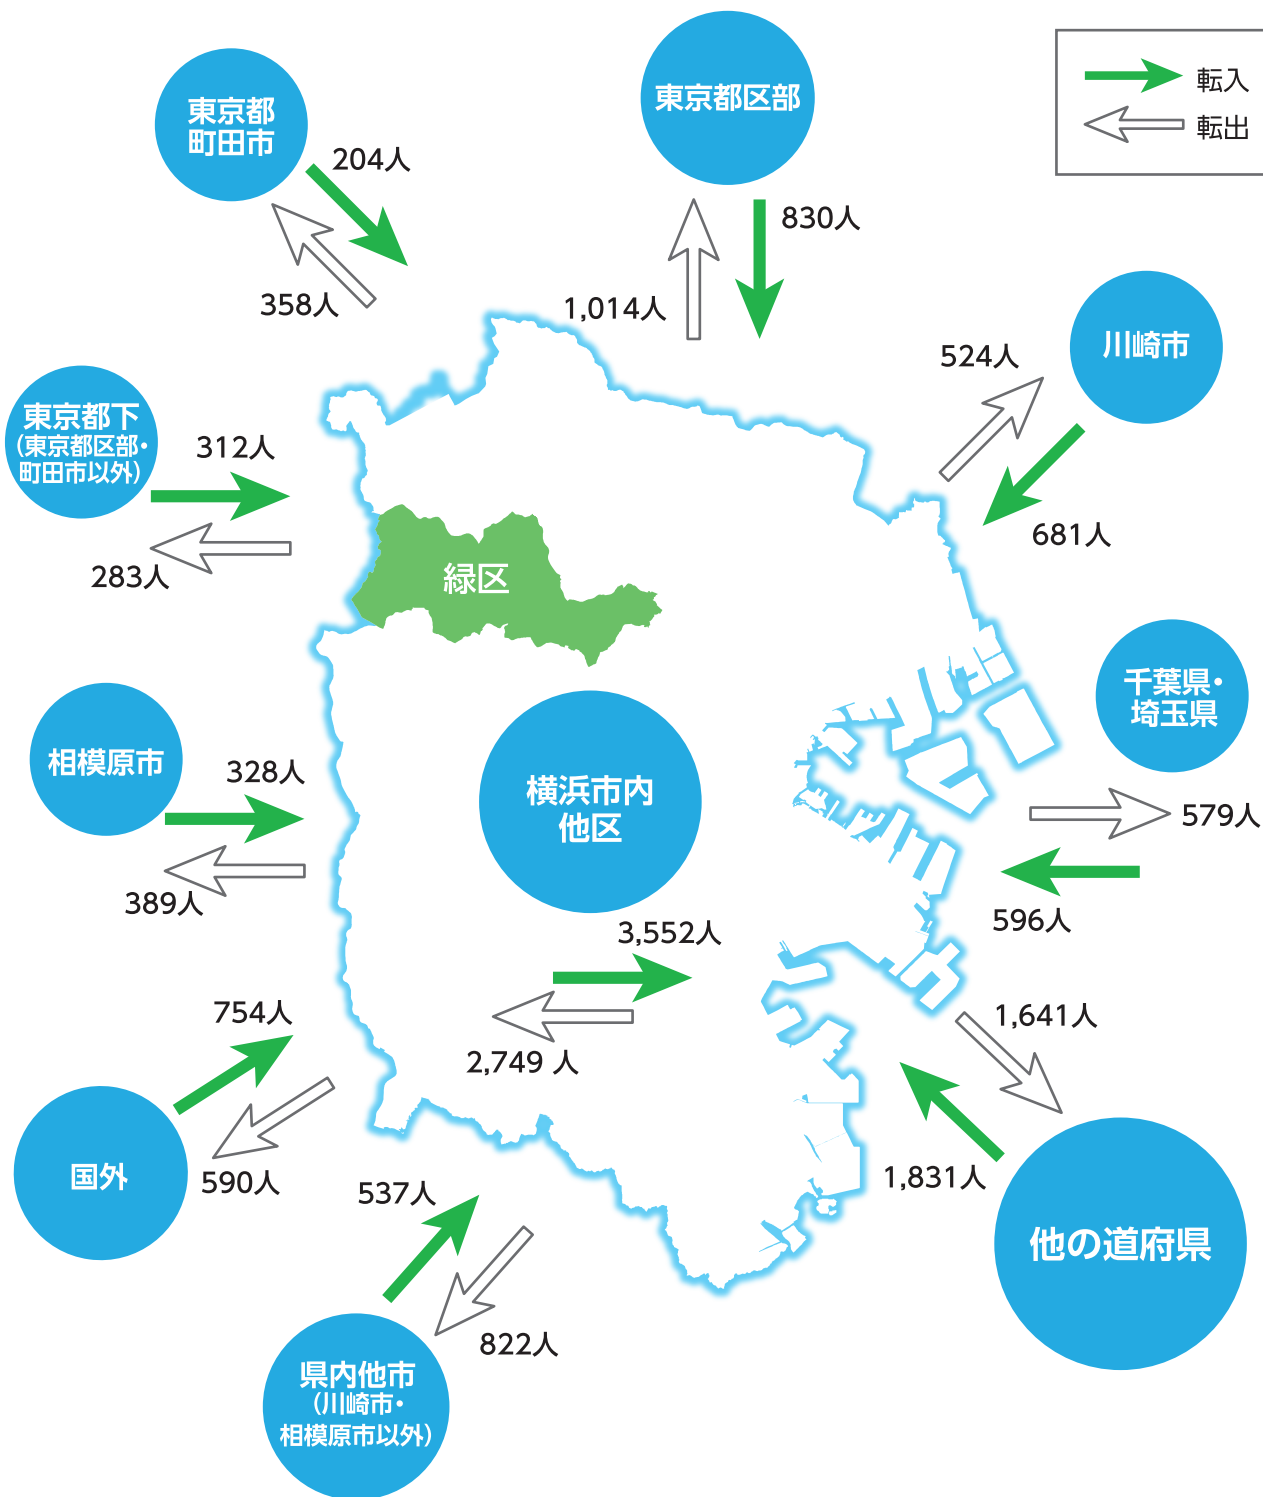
転入
転出

東京都町田市
204人
358人

東京都区部
1,014人
830人

川崎市
524人
681人

東京都下（東京都区部・町田市以外）
312人
283人

緑区

千葉県・埼玉県
579人
596人

相模原市
328人
389人

横浜市内他区
3,552人
2,749 人

国外
754人
590人

他の道府県
1,641人
1,831人

県内他市（川崎市・相模原市以外）
537人
822人